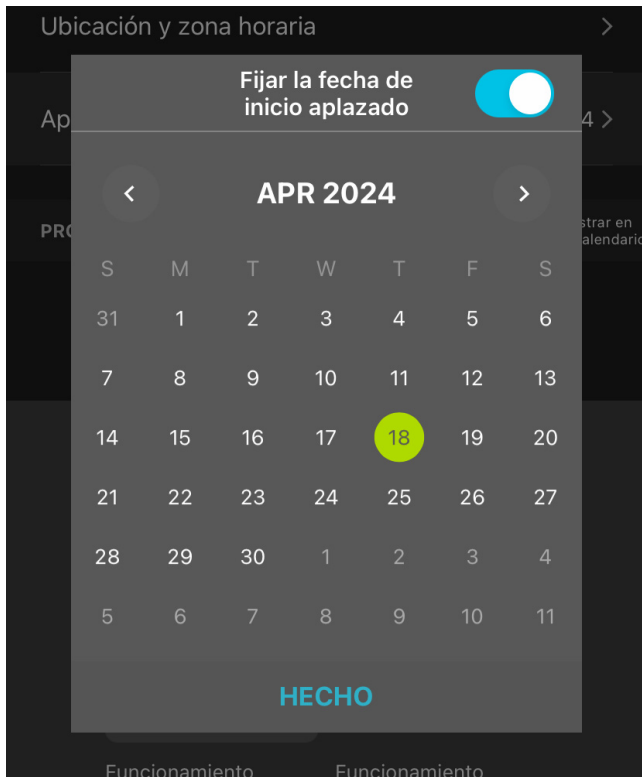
Ubicación y zona horaria

Ap

4

PRO

strar en
alendario

Fijar la fecha de inicio aplazado

APR 2024

| S | M | T | W | T | F | S |
|---|---|---|---|---|---|---|
| 31 | 1 | 2 | 3 | 4 | 5 | 6 |
| 7 | 8 | 9 | 10 | 11 | 12 | 13 |
| 14 | 15 | 16 | 17 | 18 | 19 | 20 |
| 21 | 22 | 23 | 24 | 25 | 26 | 27 |
| 28 | 29 | 30 | 1 | 2 | 3 | 4 |
| 5 | 6 | 7 | 8 | 9 | 10 | 11 |

HECHO

Funcionamiento Funcionamiento